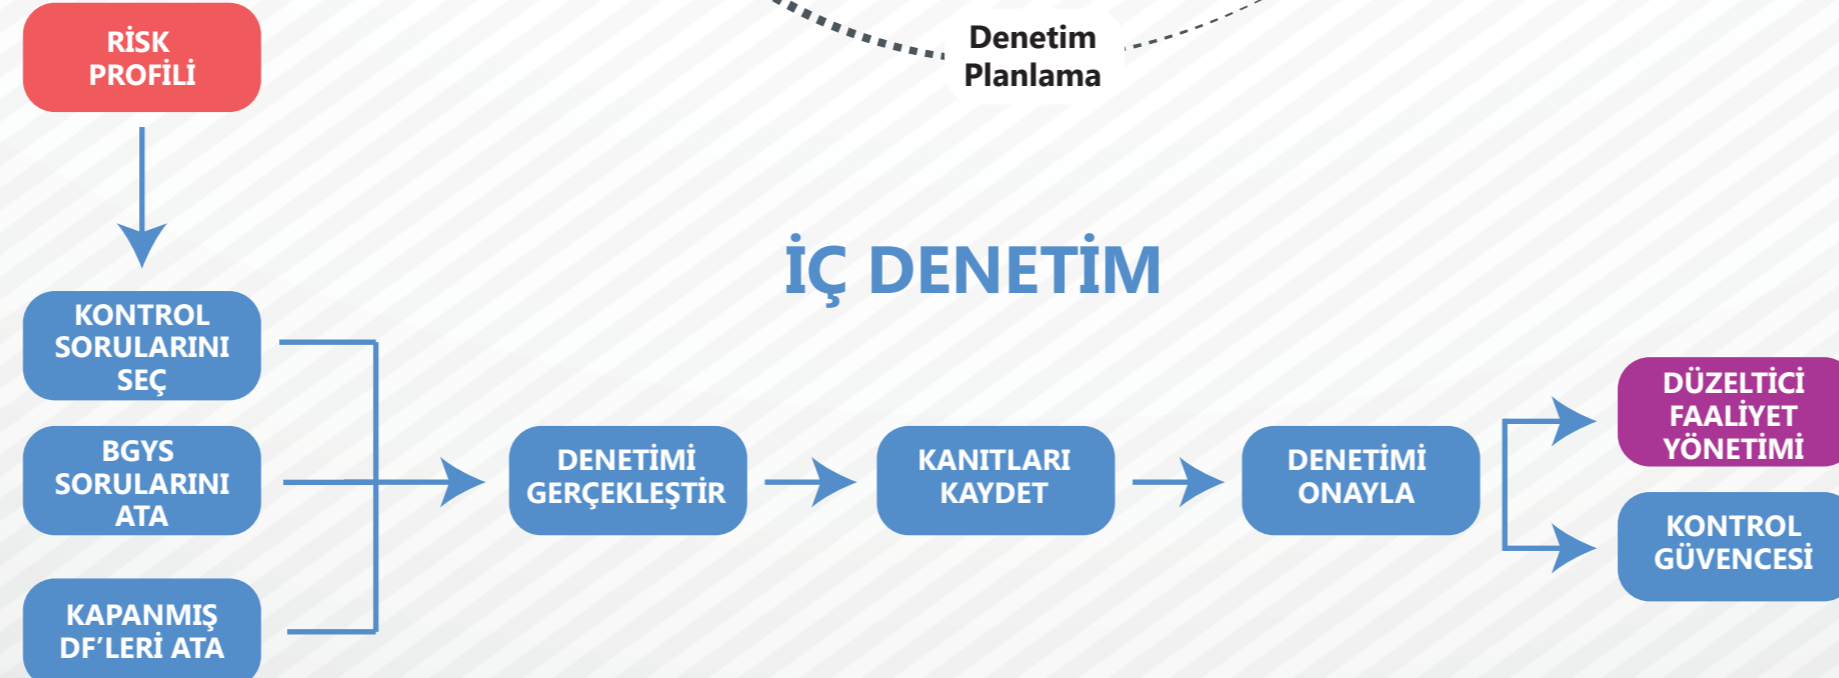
RİSK PROFİLİ

Denetim Planlama

İÇ DENETİM

KONTROL SORULARINI SEÇ

BGYS SORULARINI ATA

KAPANMIŞ DF'LERİ ATA

DENETİMİ GERÇEKLEŞTİR

KANITLARI KAYDET

DENETİMİ ONAYLA

DÜZELTİCİ FAALİYET YÖNETİMİ

KONTROL GÜVENCESİ